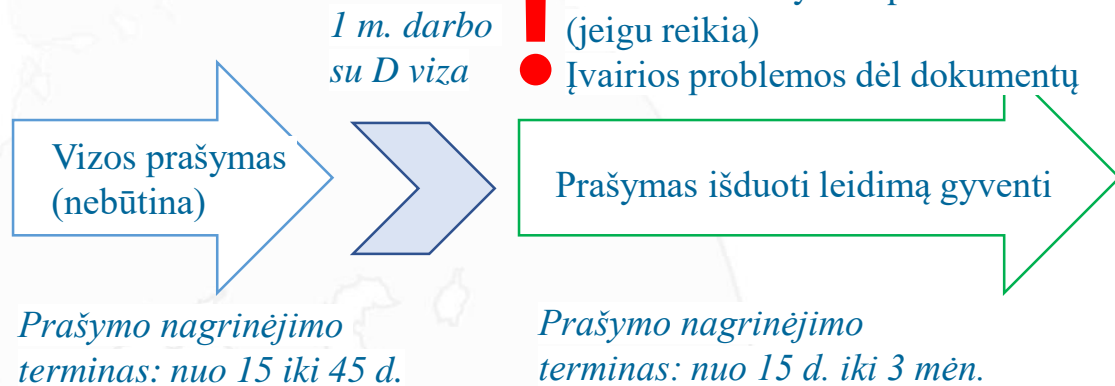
1 m. darbo su D viza

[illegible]
(jeigu reikia)
Įvairios problemos dėl dokumentų

Vizos prašymas (nebūtina)

Prašymas išduoti leidimą gyventi

Prašymo nagrinėjimo terminas: nuo 15 iki 45 d.

Prašymo nagrinėjimo terminas: nuo 15 d. iki 3 mėn.